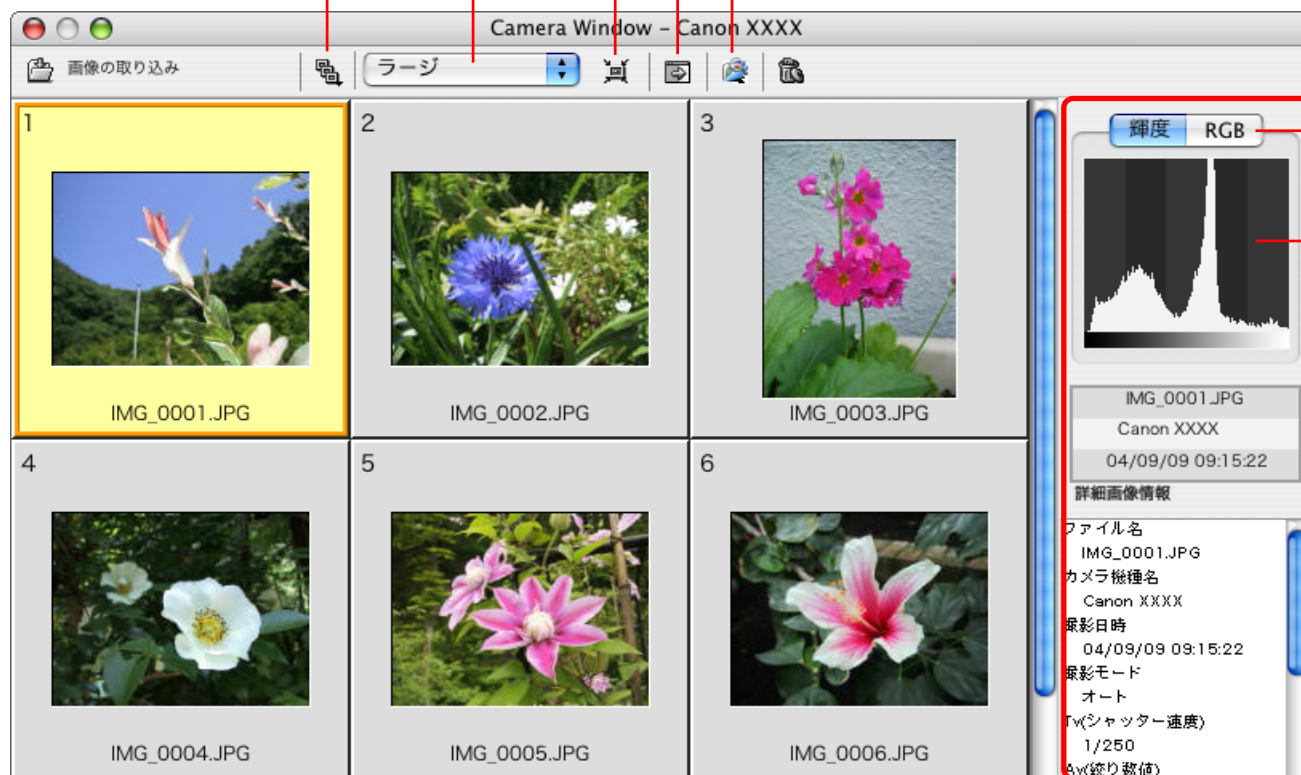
Camera Window – Canon XXXX

画像の取り込み

ラージ

1
IMG_0001.JPG

2
IMG_0002.JPG

3
IMG_0003.JPG

4
IMG_0004.JPG

5
IMG_0005.JPG

6
IMG_0006.JPG

輝度 RGB

IMG_0001.JPG
Canon XXXX
04/09/09 09:15:22

詳細画像情報

ファイル名
IMG_0001.JPG
カメラ機種名
Canon XXXX
撮影日時
04/09/09 09:15:22
撮影モード
オート
Tv(シャッター速度)
1/250
Av(絞り数値)